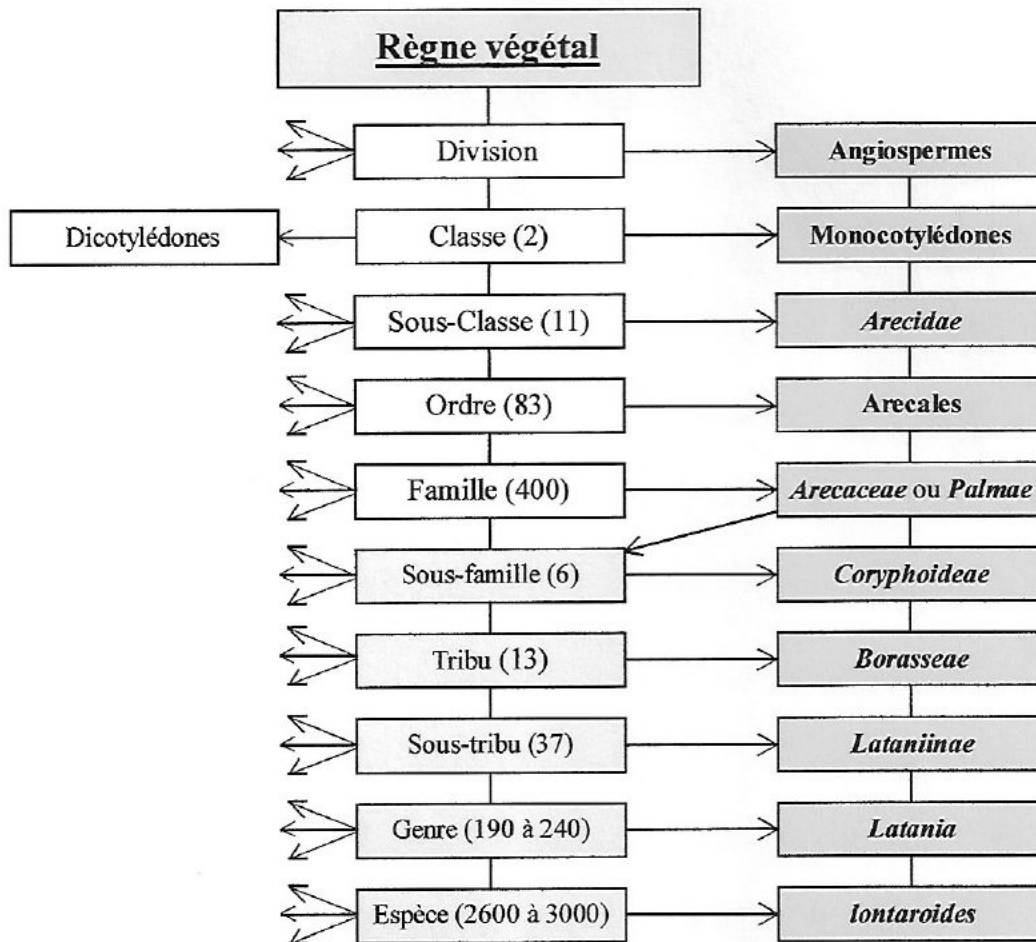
Règne végétal

Division → Angiospermes

Dicotylédones ← Classe (2) → Monocotylédones

Sous-Classe (11) → Arecidae

Ordre (83) → Arecales

Famille (400) → Arecaceae ou Palmae

Sous-famille (6) → Coryphoideae

Tribu (13) → Borasseae

Sous-tribu (37) → Lataniinae

Genre (190 à 240) → Latania

Espèce (2600 à 3000) → lontaroides